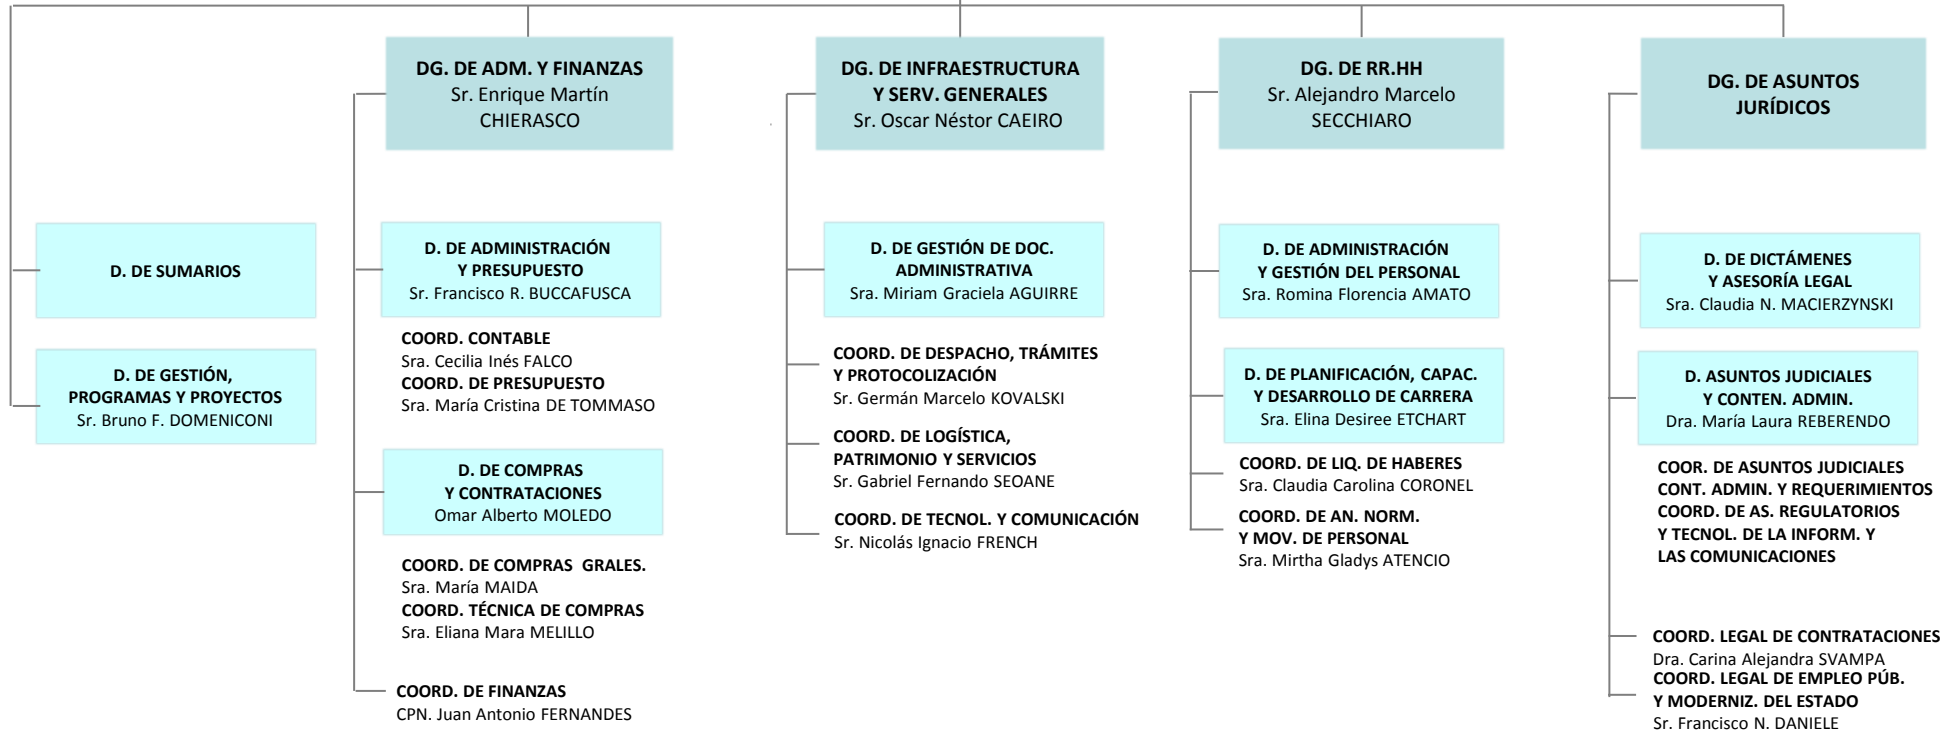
D. DE SUMARIOS

D. DE GESTIÓN, PROGRAMAS Y PROYECTOS
Sr. Bruno F. DOMENICONI

DG. DE ADM. Y FINANZAS
Sr. Enrique Martín CHIERASCO

D. DE ADMINISTRACIÓN Y PRESUPUESTO
Sr. Francisco R. BUCCAFUSCA

COORD. CONTABLE
Sra. Cecilia Inés FALCO
COORD. DE PRESUPUESTO
Sra. María Cristina DE TOMMASO

D. DE COMPRAS Y CONTRATACIONES
Omar Alberto MOLEDO

COORD. DE COMPRAS GRALES.
Sra. María MAIDA
COORD. TÉCNICA DE COMPRAS
Sra. Eliana Mara MELILLO

COORD. DE FINANZAS
CPN. Juan Antonio FERNANDES

DG. DE INFRAESTRUCTURA Y SERV. GENERALES
Sr. Oscar Néstor CAEIRO

D. DE GESTIÓN DE DOC. ADMINISTRATIVA
Sra. Miriam Graciela AGUIRRE

COORD. DE DESPACHO, TRÁMITES Y PROTOCOLIZACIÓN
Sr. Germán Marcelo KOVALSKI

COORD. DE LOGÍSTICA, PATRIMONIO Y SERVICIOS
Sr. Gabriel Fernando SEOANE

COORD. DE TECNOL. Y COMUNICACIÓN
Sr. Nicolás Ignacio FRENCH

DG. DE RR.HH
Sr. Alejandro Marcelo SECCHIARO

D. DE ADMINISTRACIÓN Y GESTIÓN DEL PERSONAL
Sra. Romina Florencia AMATO

D. DE PLANIFICACIÓN, CAPAC. Y DESARROLLO DE CARRERA
Sra. Elina Desiree ETCHART

COORD. DE LIQ. DE HABERES
Sra. Claudia Carolina CORONEL

COORD. DE AN. NORM. Y MOV. DE PERSONAL
Sra. Mirtha Gladys ATENCIO

DG. DE ASUNTOS JURÍDICOS

D. DE DICTÁMENES Y ASESORÍA LEGAL
Sra. Claudia N. MACIERZYNSKI

D. ASUNTOS JUDICIALES Y CONTEN. ADMIN.
Dra. María Laura REBERENDO

COOR. DE ASUNTOS JUDICIALES CONT. ADMIN. Y REQUERIMIENTOS
COORD. DE AS. REGULATORIOS Y TECNOL. DE LA INFORM. Y LAS COMUNICACIONES

COORD. LEGAL DE CONTRATACIONES
Dra. Carina Alejandra SVAMPA
COORD. LEGAL DE EMPLEO PÚB. Y MODERNIZ. DEL ESTADO
Sr. Francisco N. DANIELE